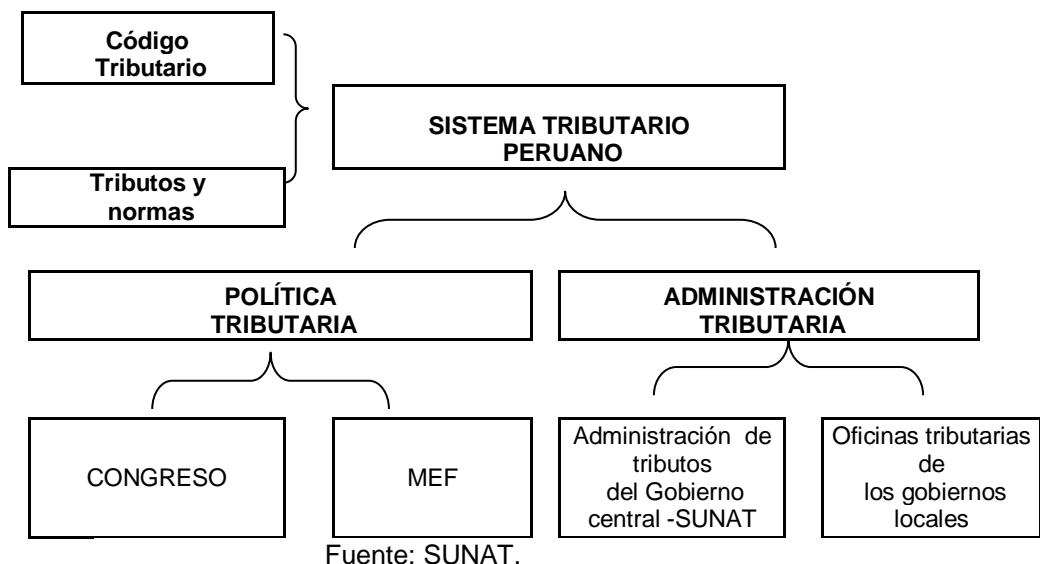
Código Tributario

Tributos y normas

SISTEMA TRIBUTARIO PERUANO

POLÍTICA TRIBUTARIA

ADMINISTRACIÓN TRIBUTARIA

CONGRESO

MEF

Administración de tributos del Gobierno central -SUNAT

Oficinas tributarias de los gobiernos locales

Fuente: SUNAT.